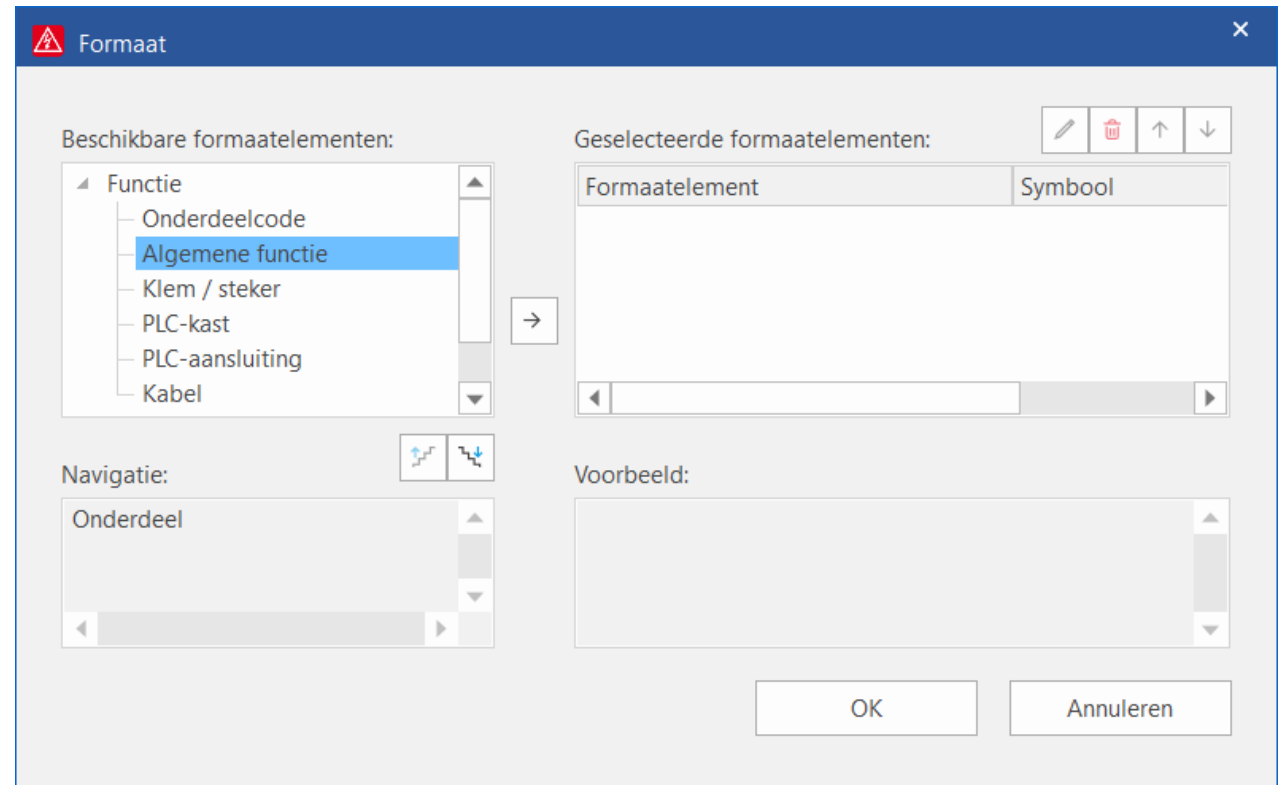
Formaat

Beschikbare formaatelementen:

Functie
Onderdeelcode
Algemene functie
Klem / steker
PLC-kast
PLC-aansluiting
Kabel

Geselecteerde formaatelementen:

| Formaatelement | Symbool |
|---|---|

Navigatie:

Onderdeel

Voorbeeld:

OK

Annuleren